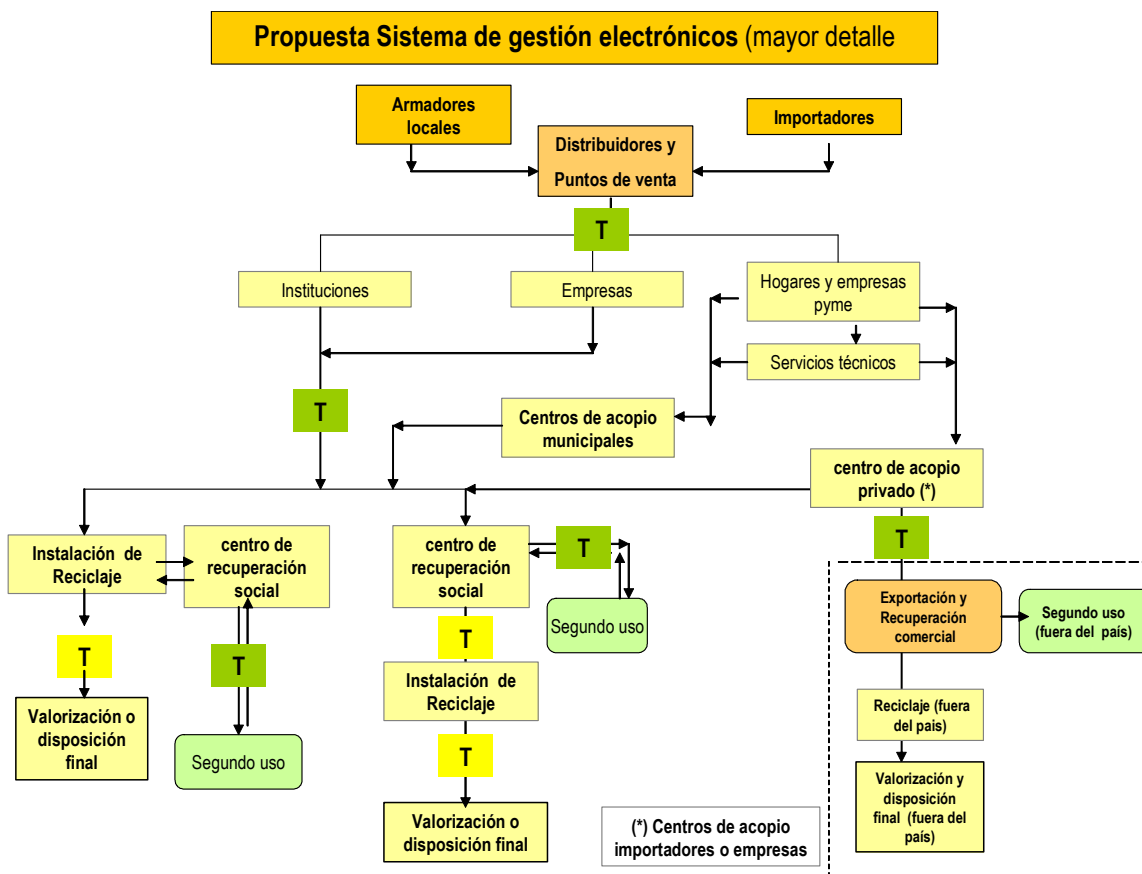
Propuesta Sistema de gestión electrónicos (mayor detalle

Armadores locales

Importadores

Distribuidores y Puntos de venta

T

Instituciones

Empresas

Hogares y empresas pyme

Servicios técnicos

T

Centros de acopio municipales

centro de acopio privado (*)

T

Instalación de Reciclaje

centro de recuperación social

centro de recuperación social

T

Segundo uso

Exportación y Recuperación comercial

Segundo uso (fuera del país)

T

T

T

Instalación de Reciclaje

Reciclaje (fuera del país)

Valorización o disposición final

Segundo uso

T

Valorización y disposición final (fuera del país)

Valorización o disposición final

(*) Centros de acopio importadores o empresas